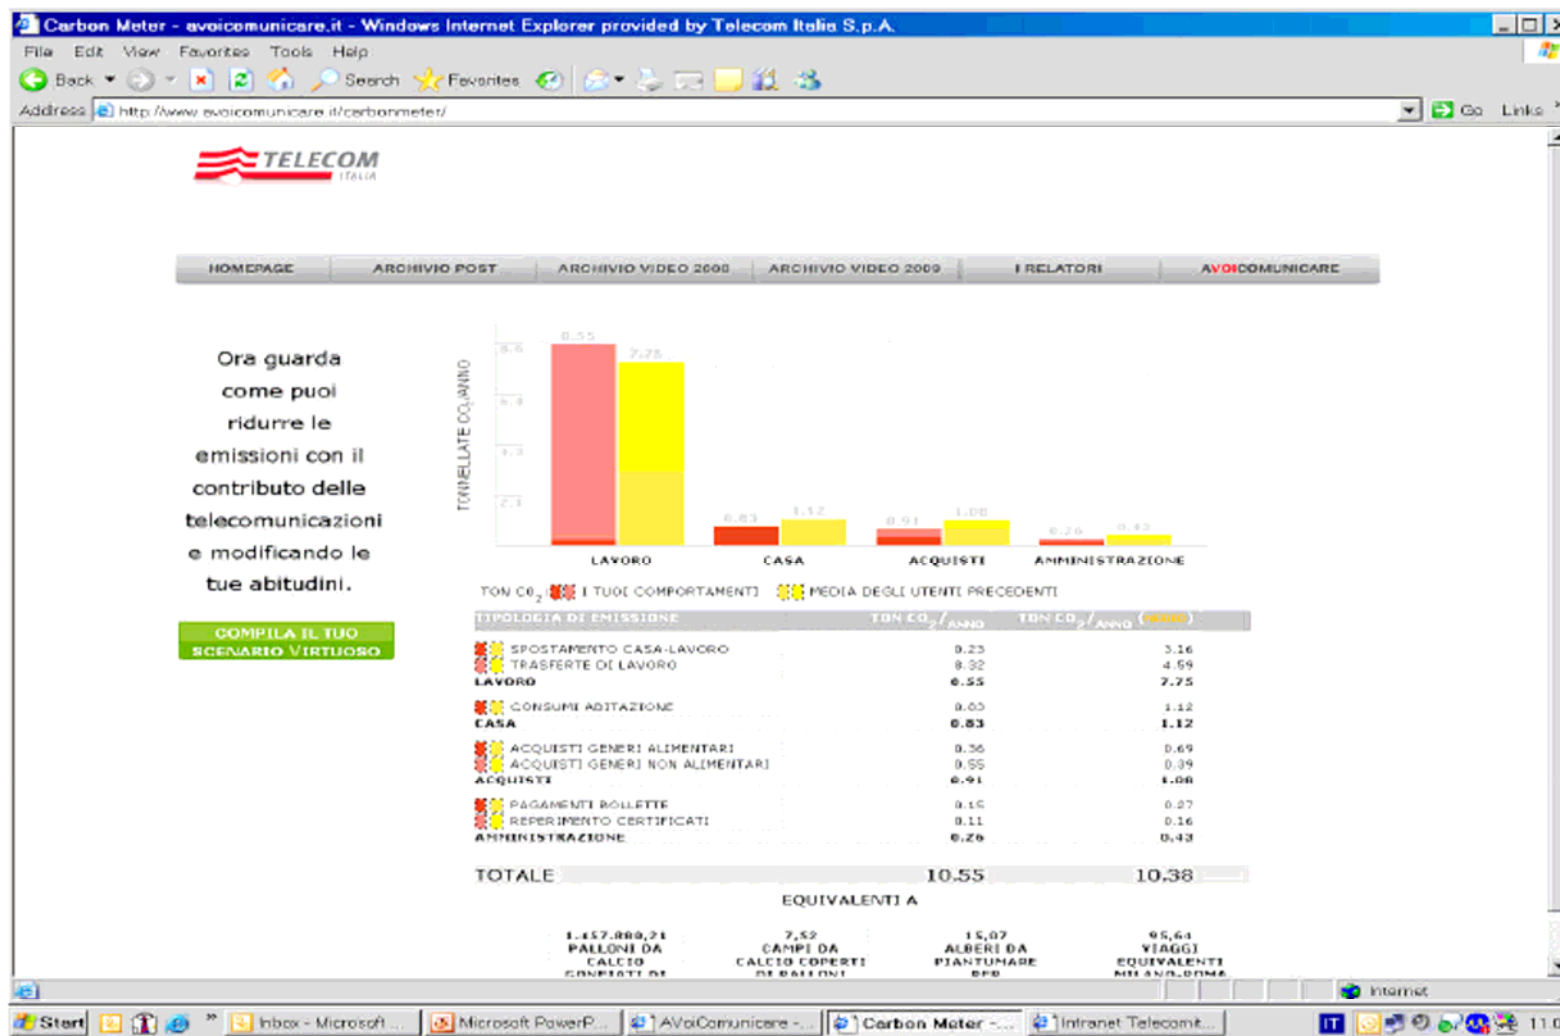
Carbon Meter - avoicomunicare.it - Windows Internet Explorer provided by Telecom Italia S.p.A.

File Edit View Favorites Tools Help

Back Search Favorites

Address http://www.avoicomunicare.it/carbonmeter/ Go Links

TELECOM ITALIA

HOMEPAGE | ARCHIVIO POST | ARCHIVIO VIDEO 2008 | ARCHIVIO VIDEO 2009 | I RELATORI | AVOICOMUNICARE

Ora guarda come puoi ridurre le emissioni con il contributo delle telecomunicazioni e modificando le tue abitudini.

COMPILA IL TUO SCENARIO VIRTUOSO

TONNELLATE $CO_2$/ANNO

8.6
6.4
4.3
2.1

6.55 7.75 0.83 1.12 0.91 1.08 0.26 0.43

LAVORO CASA ACQUISTI AMMINISTRAZIONE

TON $CO_2$ I TUOI COMPORTAMENTI MEDIA DEGLI UTENTI PRECEDENTI

| TIPOLOGIA DI EMISSIONE | TON $CO_2$/ANNO | TON $CO_2$/ANNO ([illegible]) |
|---|---|---|
| SPOSTAMENTO CASA-LAVORO | 0.23 | 3.16 |
| TRASFERTE DI LAVORO | 6.32 | 4.59 |
| LAVORO | 6.55 | 7.75 |
| CONSUMI ABITAZIONE | 0.83 | 1.12 |
| CASA | 0.83 | 1.12 |
| ACQUISTI GENERI ALIMENTARI | 0.36 | 0.69 |
| ACQUISTI GENERI NON ALIMENTARI | 0.55 | 0.39 |
| ACQUISTI | 0.91 | 1.08 |
| PAGAMENTI BOLLETTE | 0.15 | 0.27 |
| REPERIMENTO CERTIFICATI | 0.11 | 0.16 |
| AMMINISTRAZIONE | 0.26 | 0.43 |
| TOTALE | 10.55 | 10.38 |

EQUIVALENTI A

1.157.880,21 PALLONI DA CALCIO GONFIATI DI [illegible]

7,52 CAMPI DA CALCIO COPERTI DI PALLONI

15,07 ALBERI DA PIANTUMARE PER

95,64 VIAGGI EQUIVALENTI MILANO-ROMA

Internet

Start | Inbox - Microsoft ... | Microsoft PowerP... | AVoiComunicare - ... | Carbon Meter - ... | Intranet Telecom ... | IT